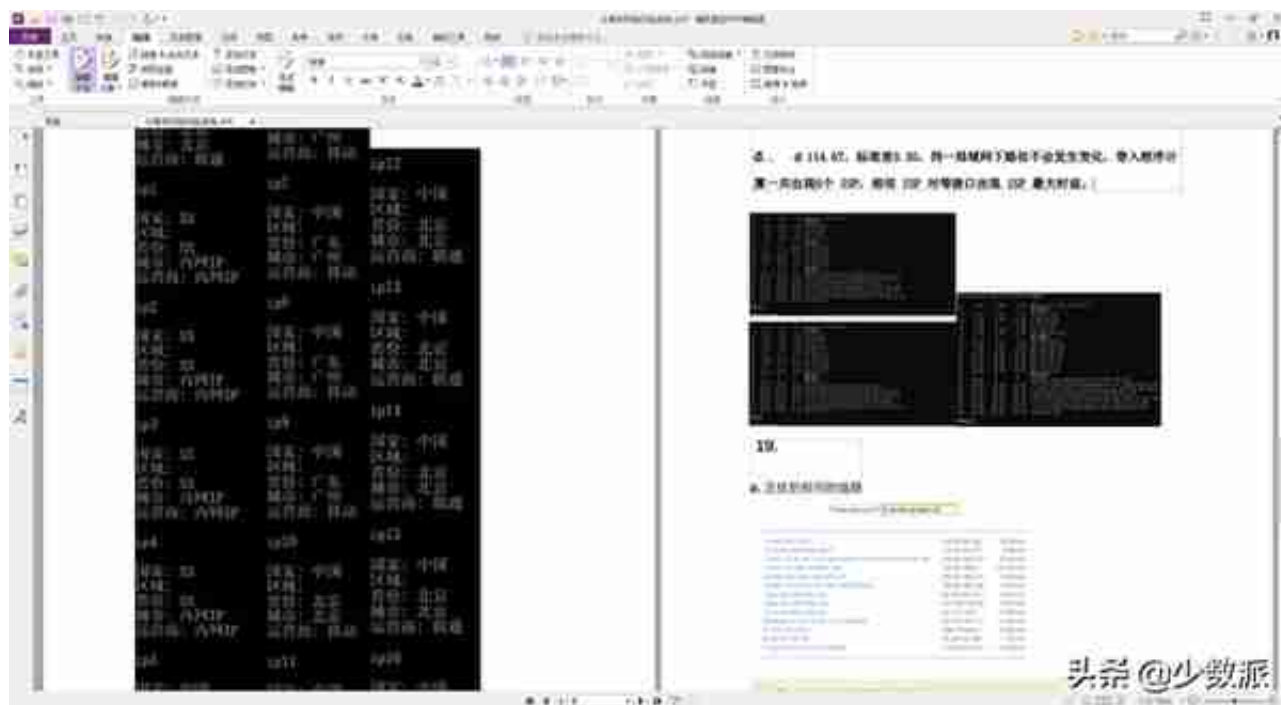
ip5

国家: XX
区域:
省份: XX
城市: 内网IP
运营商: 内网IP

ip6

国家: XX
区域:
省份: XX
城市: 内网IP
运营商: 内网IP

ip3

国家: XX
区域:
省份: XX
城市: 内网IP
运营商: 内网IP

ip4

国家: XX
区域:
省份: XX
城市: 内网IP
运营商: 内网IP

ip7

国家: 中国
区域:
省份: 广东
城市: 广州
运营商: 移动

ip8

国家: 中国
区域:
省份: 广东
城市: 广州
运营商: 移动

ip9

国家: 中国
区域:
省份: 广东
城市: 广州
运营商: 移动

ip10

国家: 中国
区域:
省份: 北京
城市: 北京
运营商: 移动

ip12

国家: 中国
区域:
省份: 北京
城市: 北京
运营商: 联通

ip13

国家: 中国
区域:
省份: 北京
城市: 北京
运营商: 联通

ip14

国家: 中国
区域:
省份: 北京
城市: 北京
运营商: 联通

ip15

国家: 中国
区域:
省份: 北京
城市: 北京
运营商: 联通

19.

头条 @少数派